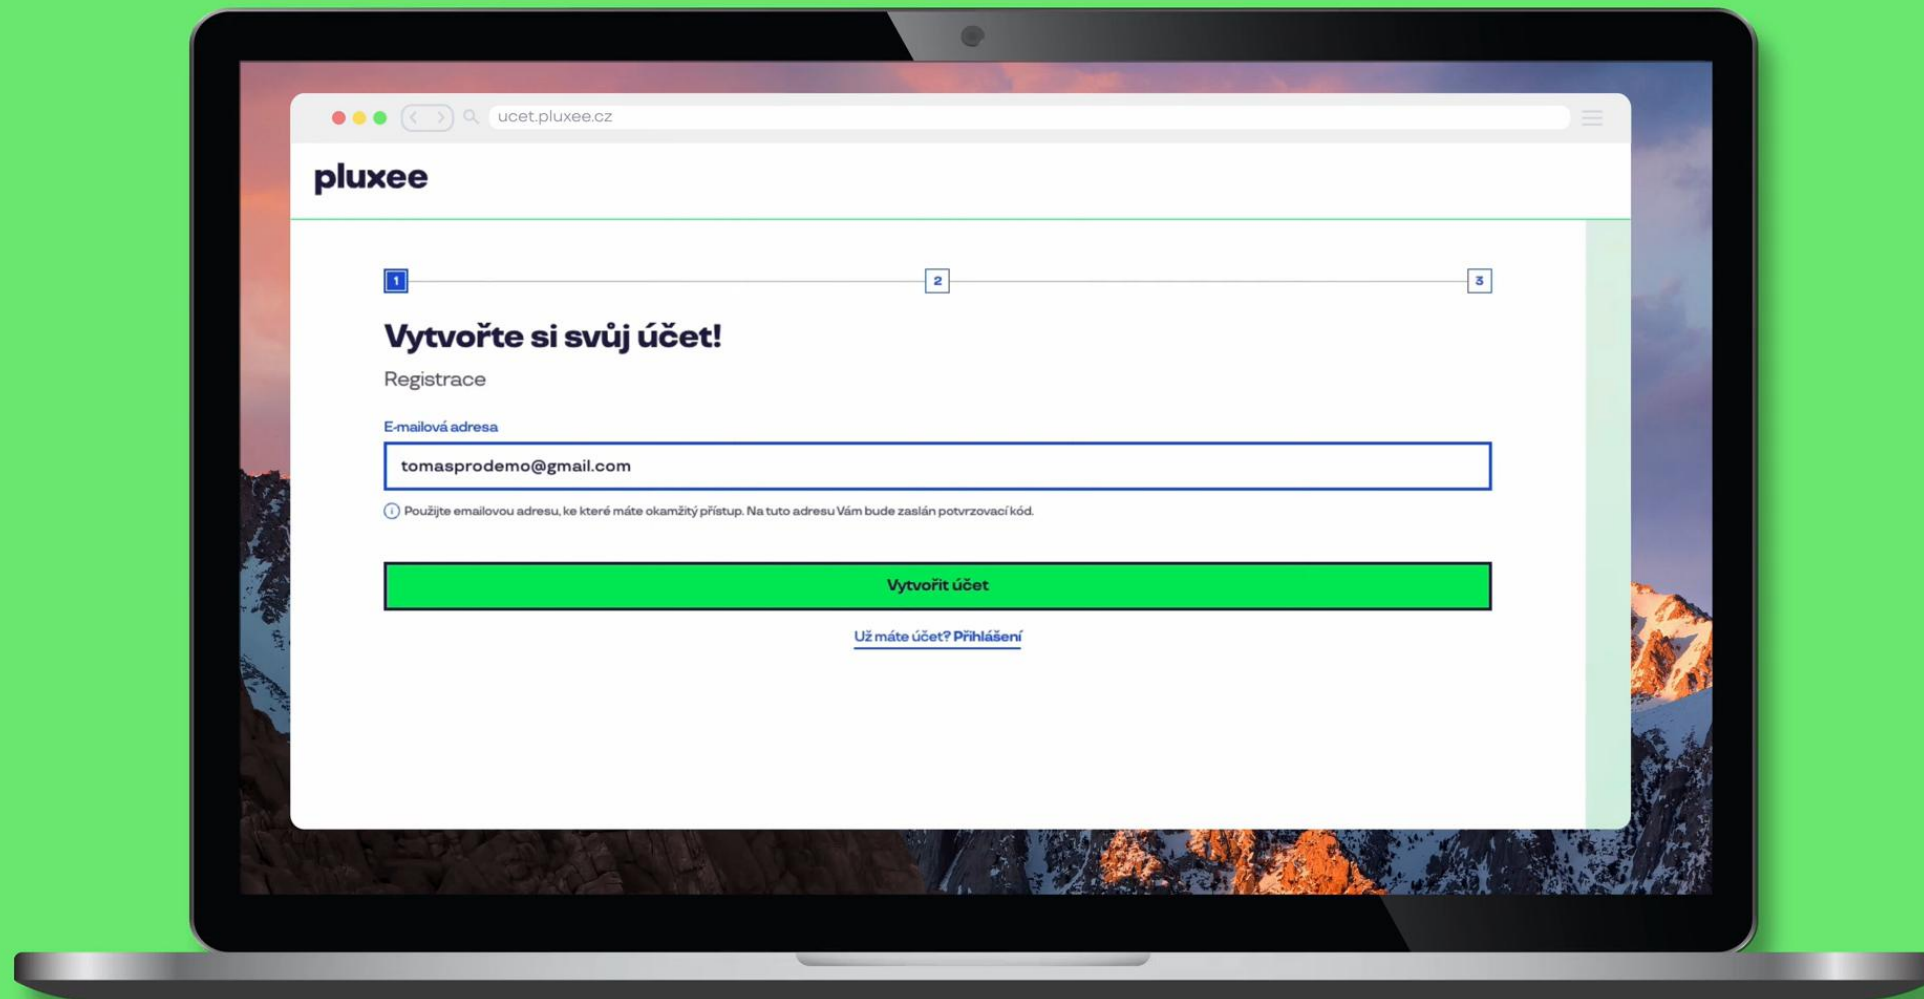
ucet.pluxee.cz

pluxee

1

2

3

Vytvořte si svůj účet!

Registrace

E-mailová adresa

tomasprodemo@gmail.com

Použijte emailovou adresu, ke které máte okamžitý přístup. Na tuto adresu Vám bude zaslán potvrzovací kód.

Vytvořit účet

Už máte účet? Přihlášení